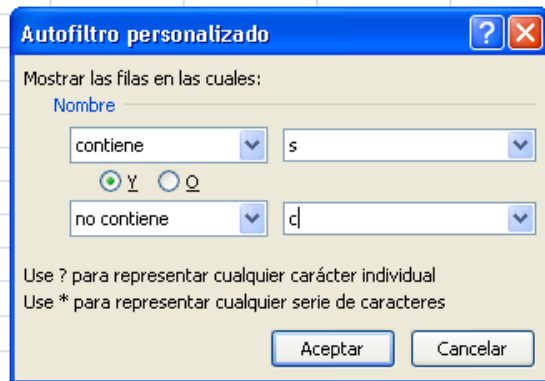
Autofiltro personalizado

?

Mostrar las filas en las cuales:

Nombre

contiene

s

Y

O

no contiene

c

Use ? para representar cualquier carácter individual

Use * para representar cualquier serie de caracteres

Aceptar

Cancelar